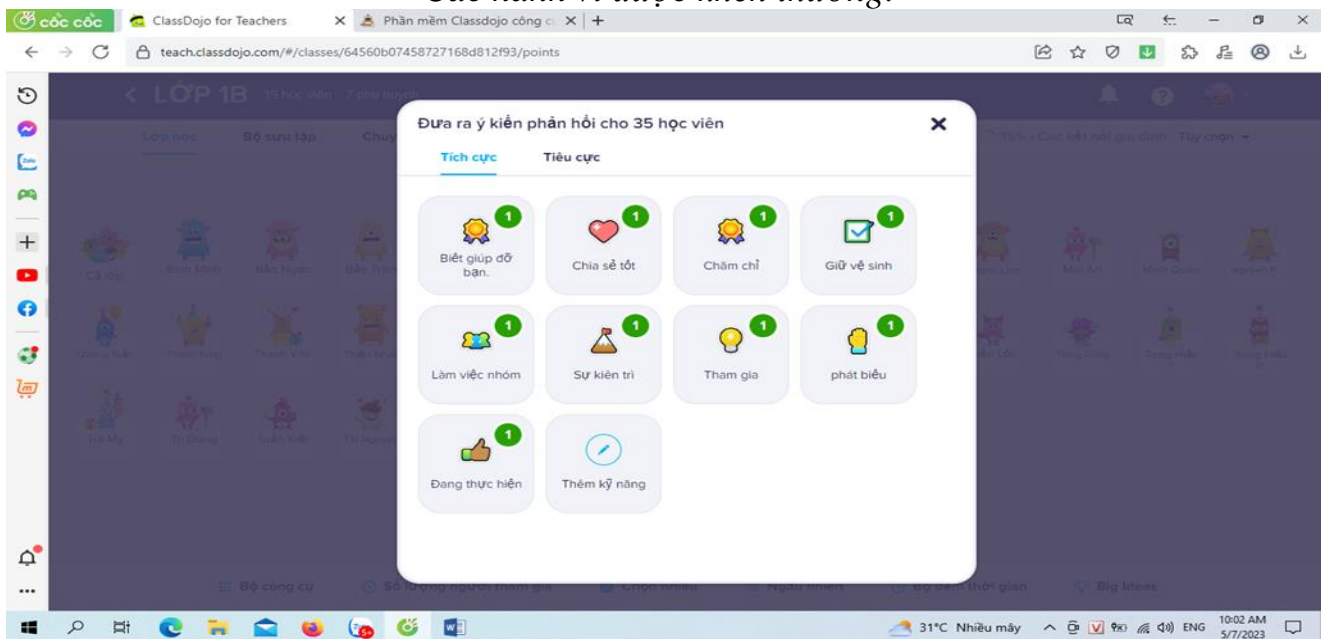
cốc cốc
ClassDojo for Teachers
Phần mềm Classdojo công c
teach.classdojo.com/#/classes/64560b07458727168d812f93/points

LỚP 1B

Đưa ra ý kiến phản hồi cho 35 học viên

Tích cực
Tiêu cực

1
Biết giúp đỡ bạn.
1
Chia sẻ tốt
1
Chăm chỉ
1
Giữ vệ sinh
1
Làm việc nhóm
1
Sự kiên trì
1
Tham gia
1
phát biểu
1
Đang thực hiện
Thêm kỹ năng

31°C Nhiều mây
ENG
10:02 AM
5/7/2023